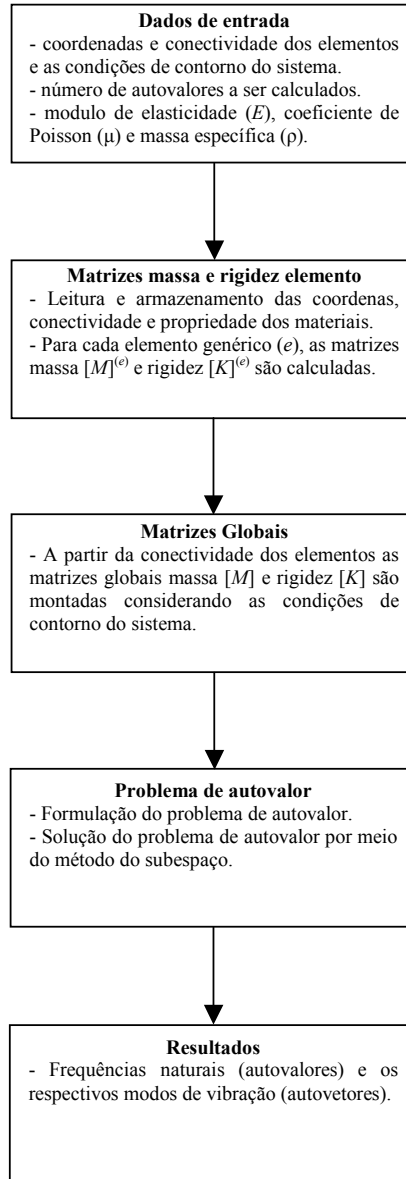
**Dados de entrada**

- coordenadas e conectividade dos elementos e as condições de contorno do sistema.
- número de autovalores a ser calculados.
- modulo de elasticidade ($E$), coeficiente de Poisson ($\mu$) e massa específica ($\rho$).

**Matrizes massa e rigidez elemento**

- Leitura e armazenamento das coordenas, conectividade e propriedade dos materiais.
- Para cada elemento genérico ($e$), as matrizes massa $[M]^{(e)}$ e rigidez $[K]^{(e)}$ são calculadas.

**Matrizes Globais**

- A partir da conectividade dos elementos as matrizes globais massa $[M]$ e rigidez $[K]$ são montadas considerando as condições de contorno do sistema.

**Problema de autovalor**

- Formulação do problema de autovalor.
- Solução do problema de autovalor por meio do método do subespaço.

**Resultados**

- Frequências naturais (autovalores) e os respectivos modos de vibração (autovetores).